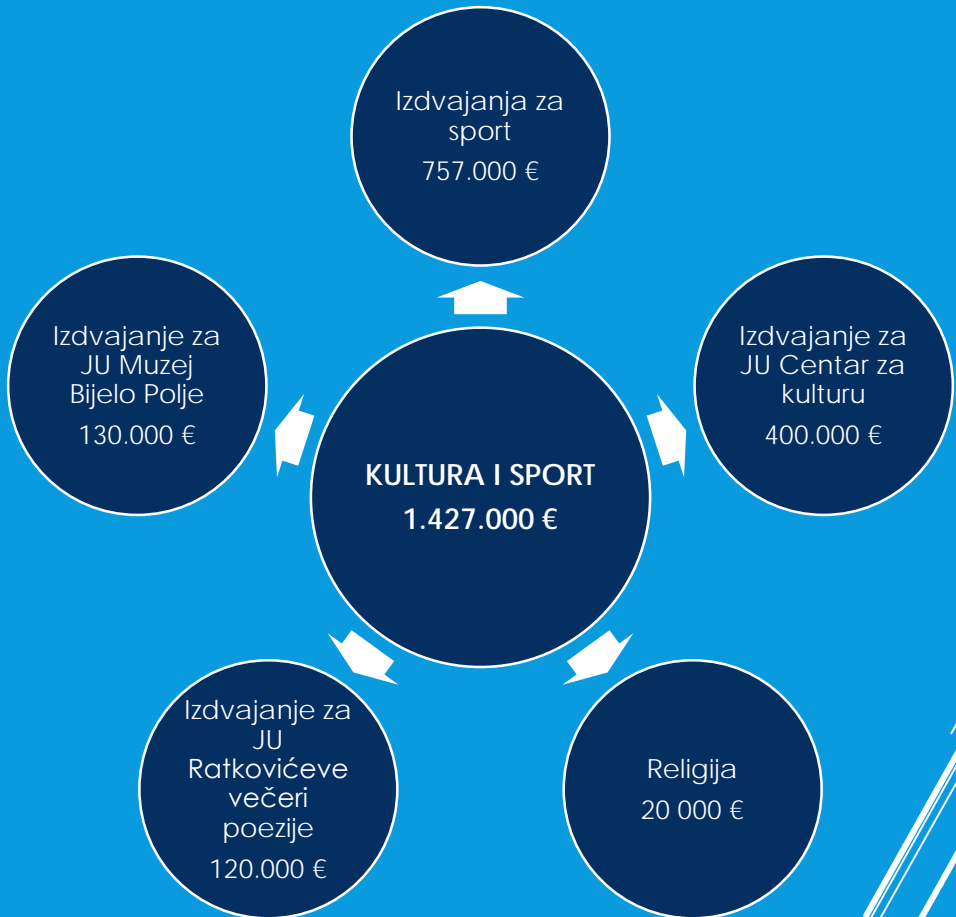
Izdvajanja za sport
757.000 €

Izdvajanje za JU Muzej Bijelo Polje
130.000 €

KULTURA I SPORT
1.427.000 €

Izdvajanje za JU Centar za kulturu
400.000 €

Izdvajanje za JU Ratkovićeve večeri poezije
120.000 €

Religija
20 000 €